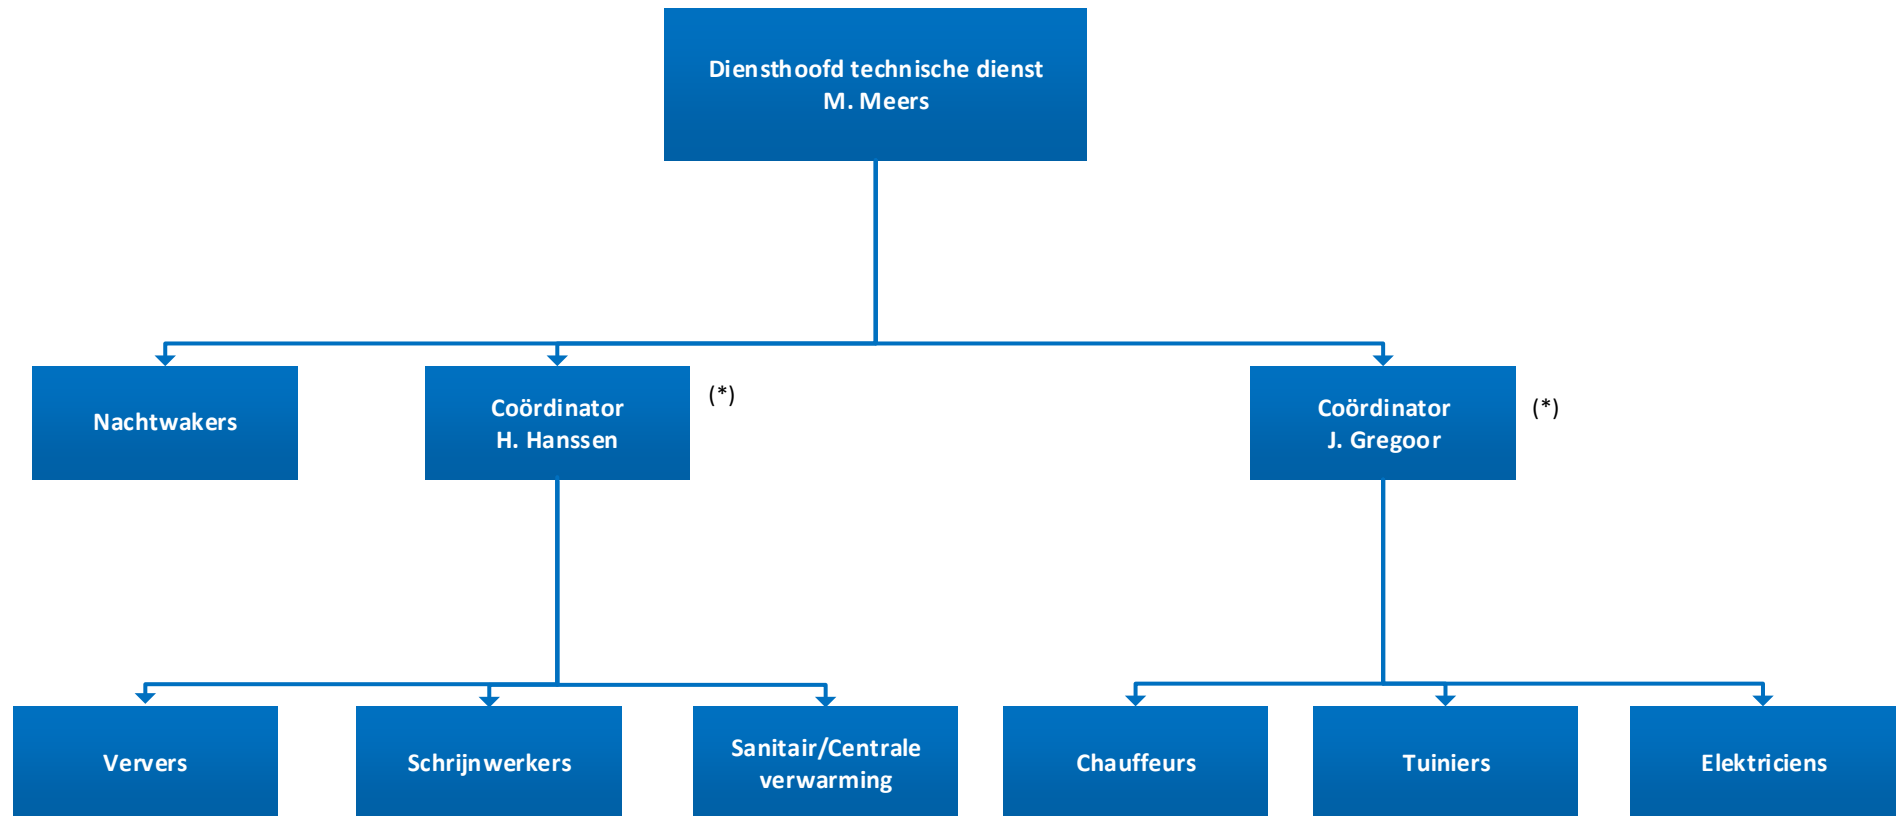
Diensthoofd technische dienst
M. Meers

Nachtwakers

Coördinator
H. Hanssen

(*)

Coördinator
J. Gregoor

(*)

Ververs

Schrijnwerkers

Sanitair/Centrale verwarming

Chauffeurs

Tuiniers

Elektriciens